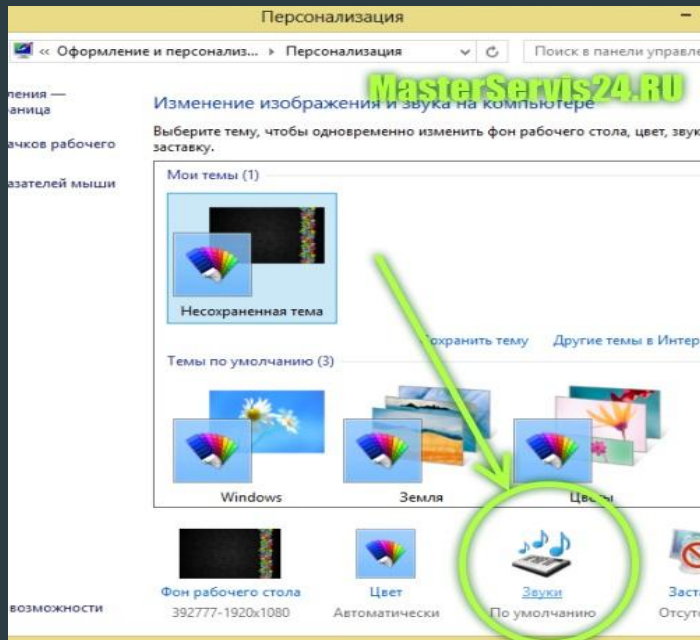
Персонализация

« Оформление и персонализ... › Персонализация

Поиск в панели управле

ления — аница

ачков рабочего

азателей мыши

MasterServis24.RU

Изменение изображения и звука на компьютере

Выберите тему, чтобы одновременно изменить фон рабочего стола, цвет, звук заставку.

Мои темы (1)

Несохраненная тема

охранить тему

Другие темы в Интер

Темы по умолчанию (3)

Windows

Земля

Цветы

Фон рабочего стола
392777-1920x1080

Цвет
Автоматически

Звуки
По умолчанию

Заст
Отсут

возможности